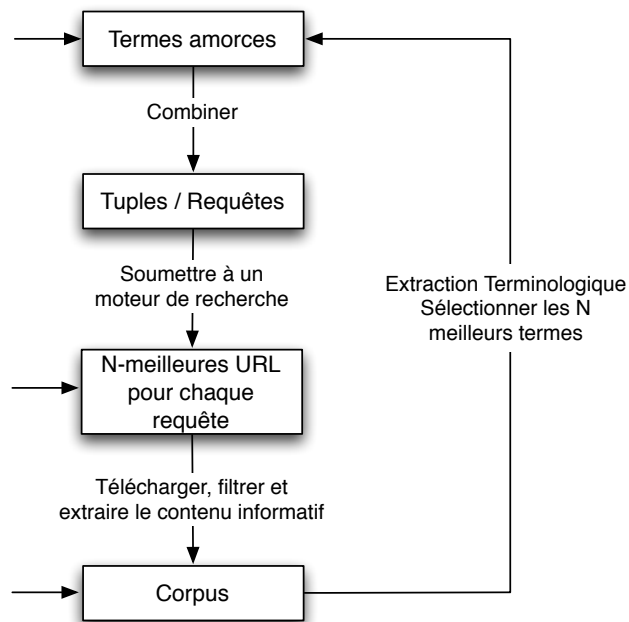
Termes amorces

Combiner

Tuples / Requêtes

Soumettre à un moteur de recherche

N-meilleures URL pour chaque requête

Télécharger, filtrer et extraire le contenu informatif

Corpus

Extraction Terminologique Sélectionner les N meilleurs termes